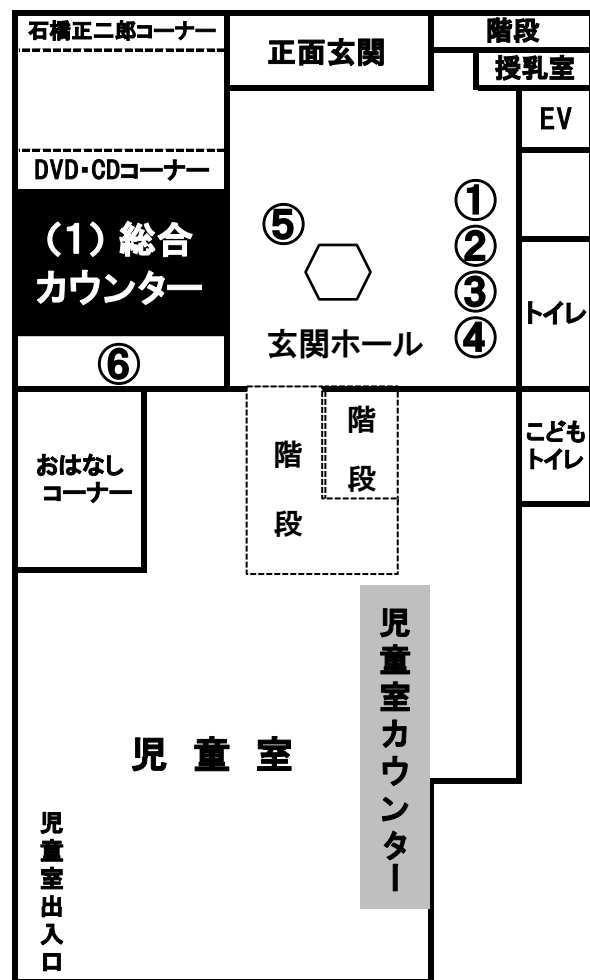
石橋正二郎コーナー

正面玄関

階段

授乳室

EV

DVD・CDコーナー

(1) 総合カウンター

⑤

①
②
③
④

トイレ

玄関ホール

⑥

階段

階段

こどもトイレ

おはなしコーナー

児童室カウンター

児童室

児童室出入口